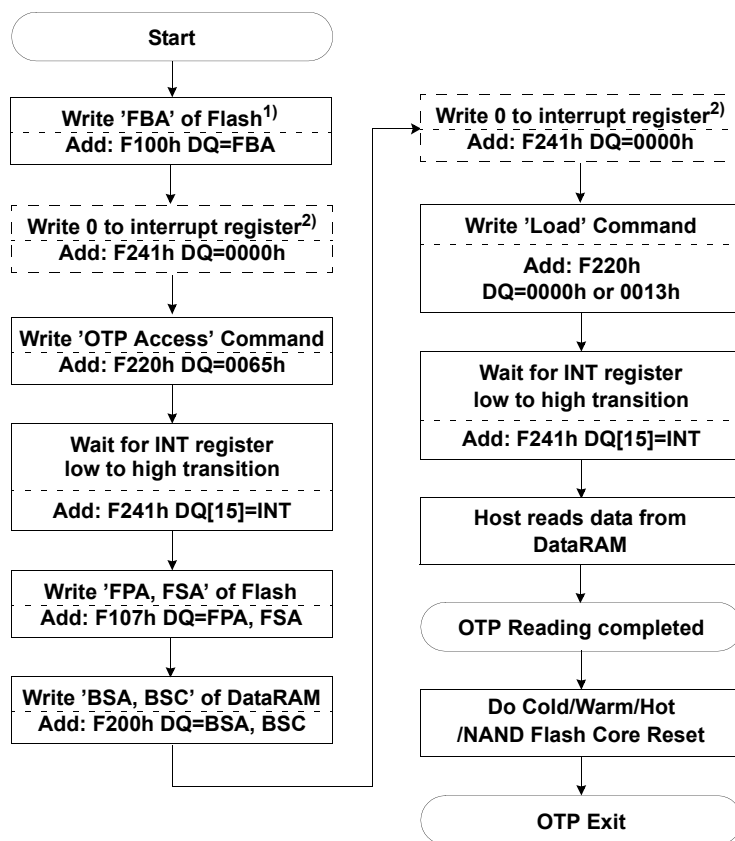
Start

Write 'FBA' of Flash$^{1)}$
Add: F100h DQ=FBA

Write 0 to interrupt register$^{2)}$
Add: F241h DQ=0000h

Write 'OTP Access' Command
Add: F220h DQ=0065h

Wait for INT register
low to high transition
Add: F241h DQ[15]=INT

Write 'FPA, FSA' of Flash
Add: F107h DQ=FPA, FSA

Write 'BSA, BSC' of DataRAM
Add: F200h DQ=BSA, BSC

Write 0 to interrupt register$^{2)}$
Add: F241h DQ=0000h

Write 'Load' Command
Add: F220h
DQ=0000h or 0013h

Wait for INT register
low to high transition
Add: F241h DQ[15]=INT

Host reads data from
DataRAM

OTP Reading completed

Do Cold/Warm/Hot
/NAND Flash Core Reset

OTP Exit